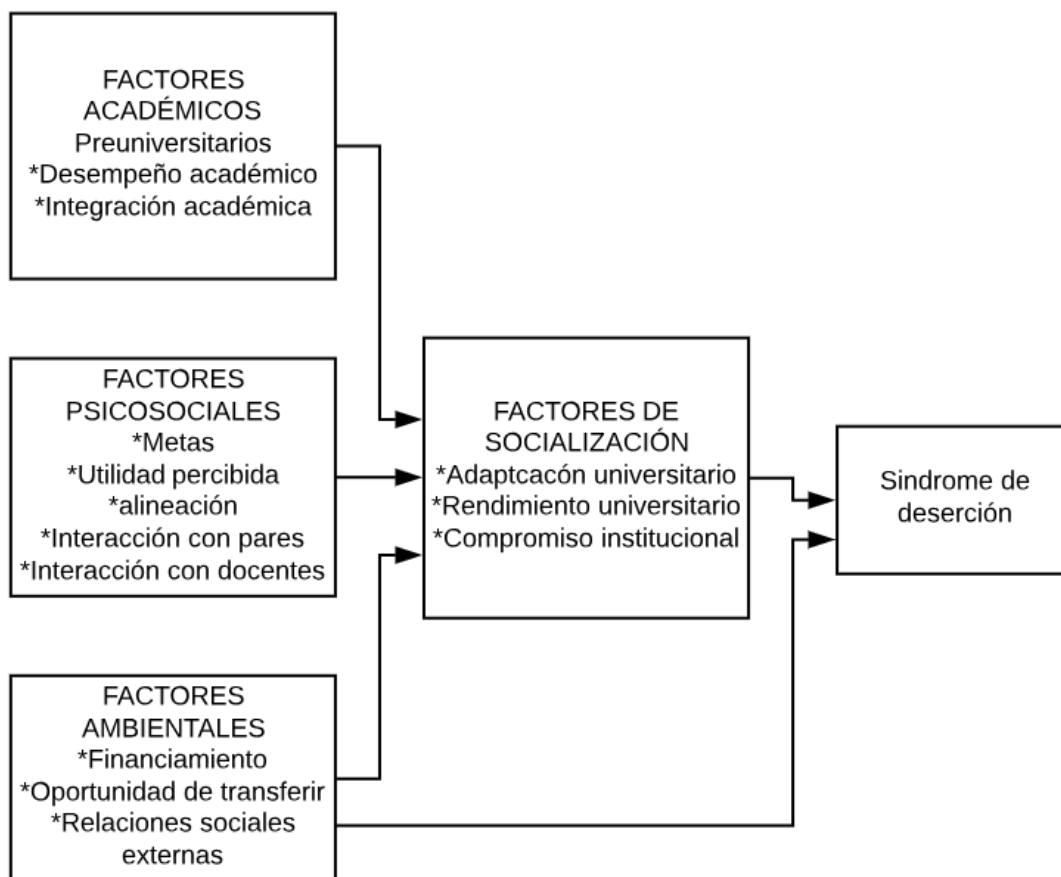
FACTORES ACADÉMICOS
Preuniversitarios
*Desempeño académico
*Integración académica

FACTORES PSICOSOCIALES
*Metas
*Utilidad percibida
*alineación
*Interacción con pares
*Interacción con docentes

FACTORES AMBIENTALES
*Financiamiento
*Oportunidad de transferir
*Relaciones sociales externas

FACTORES DE SOCIALIZACIÓN
*Adaptcacón universitario
*Rendimiento universitario
*Compromiso institucional

Sindrome de deserción